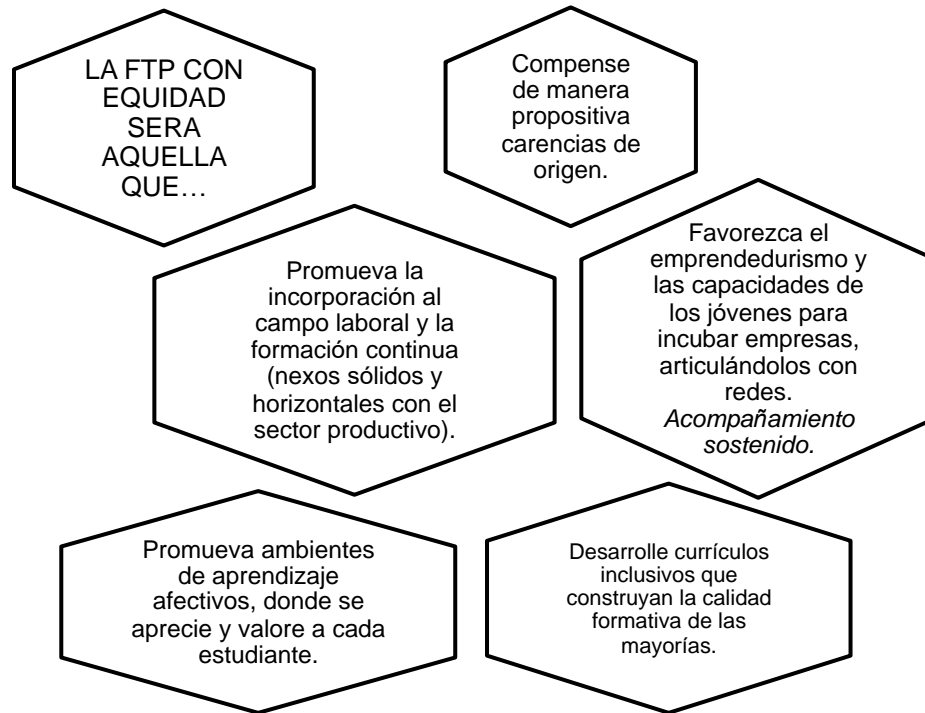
LA FTP CON EQUIDAD SERA AQUELLA QUE…

Compense de manera propositiva carencias de origen.

Promueva la incorporación al campo laboral y la formación continua (nexos sólidos y horizontales con el sector productivo).

Favorezca el emprendedurismo y las capacidades de los jóvenes para incubar empresas, articulándolos con redes. *Acompañamiento sostenido.*

Promueva ambientes de aprendizaje afectivos, donde se aprecie y valore a cada estudiante.

Desarrolle currículos inclusivos que construyan la calidad formativa de las mayorías.